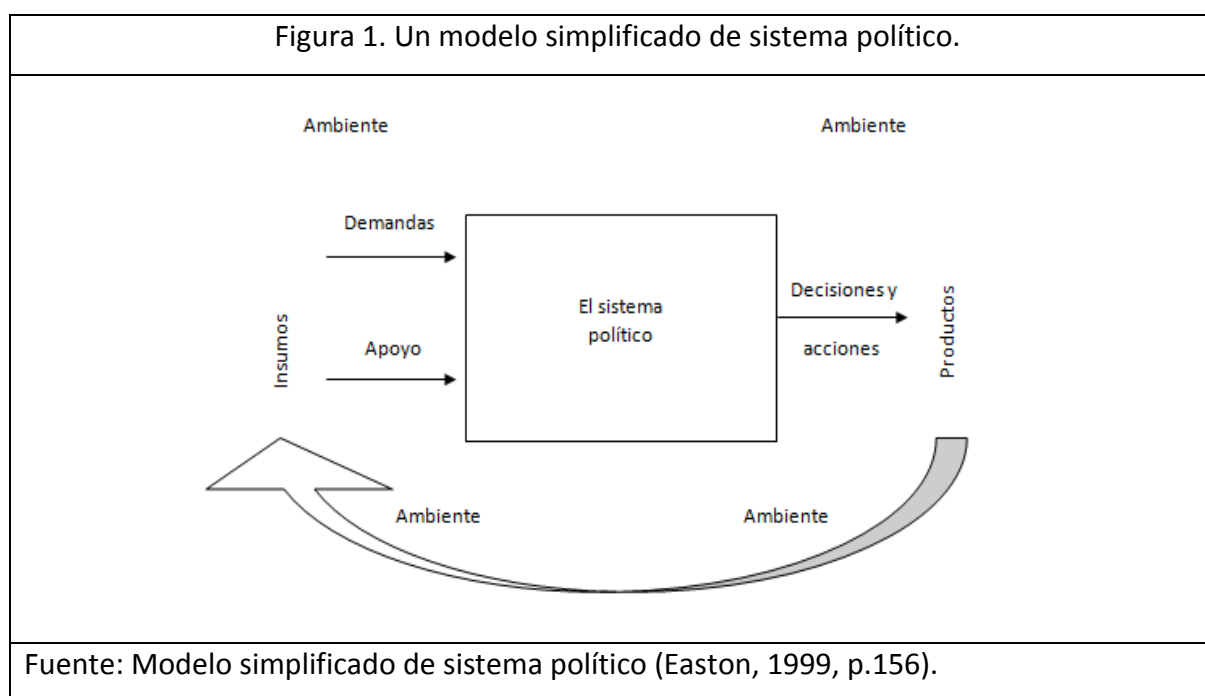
Figura 1. Un modelo simplificado de sistema político.

Ambiente

Ambiente

Demandas

Insumos

Apoyo

El sistema político

Decisiones y acciones

Productos

Ambiente

Ambiente

Fuente: Modelo simplificado de sistema político (Easton, 1999, p.156).